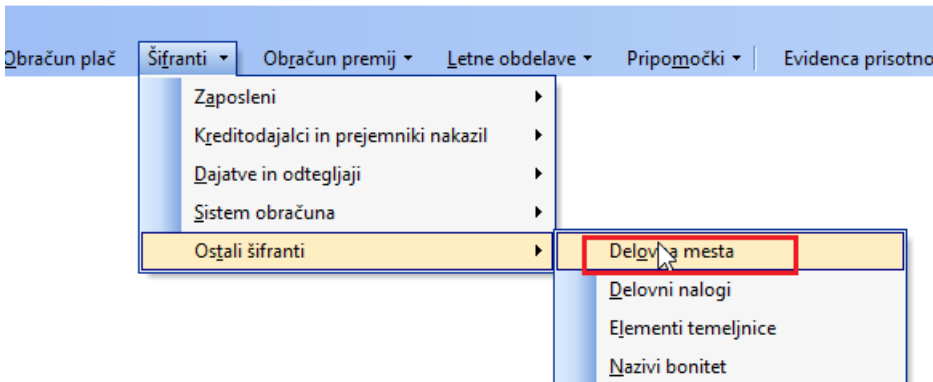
Obračun plač Šifranti ▾ Obračun premij ▾ Letne obdelave ▾ Pripomočki ▾ Evidenca prisotno

Zaposleni
Kreditodajalci in prejemniki nakazil
Dajatve in odtegljaji
Sistem obračuna
Ostali šifranti

Delovna mesta
Delovni nalogi
Elementi temeljnice
Nazivi bonitet